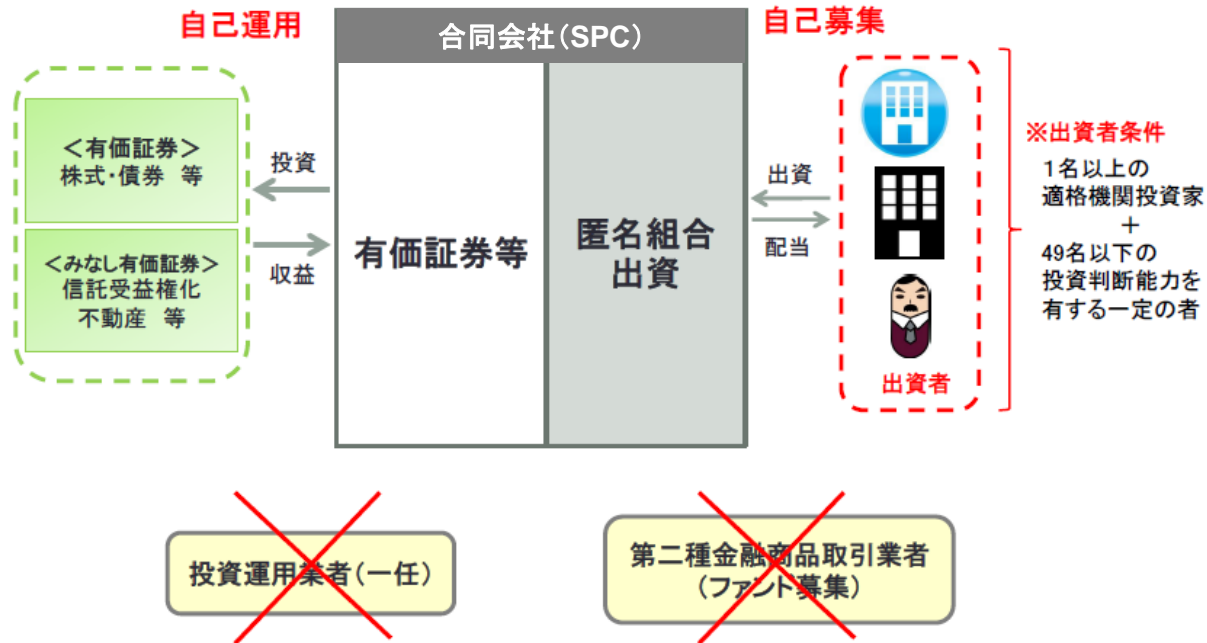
自己運用

合同会社（SPC）

自己募集

＜有価証券＞
株式・債券　等

＜みなし有価証券＞
信託受益権化
不動産　等

投資

収益

有価証券等

匿名組合
出資

出資

配当

出資者

※出資者条件
1名以上の
適格機関投資家
＋
49名以下の
投資判断能力を
有する一定の者

投資運用業者（一任）

第二種金融商品取引業者
（ファンド募集）